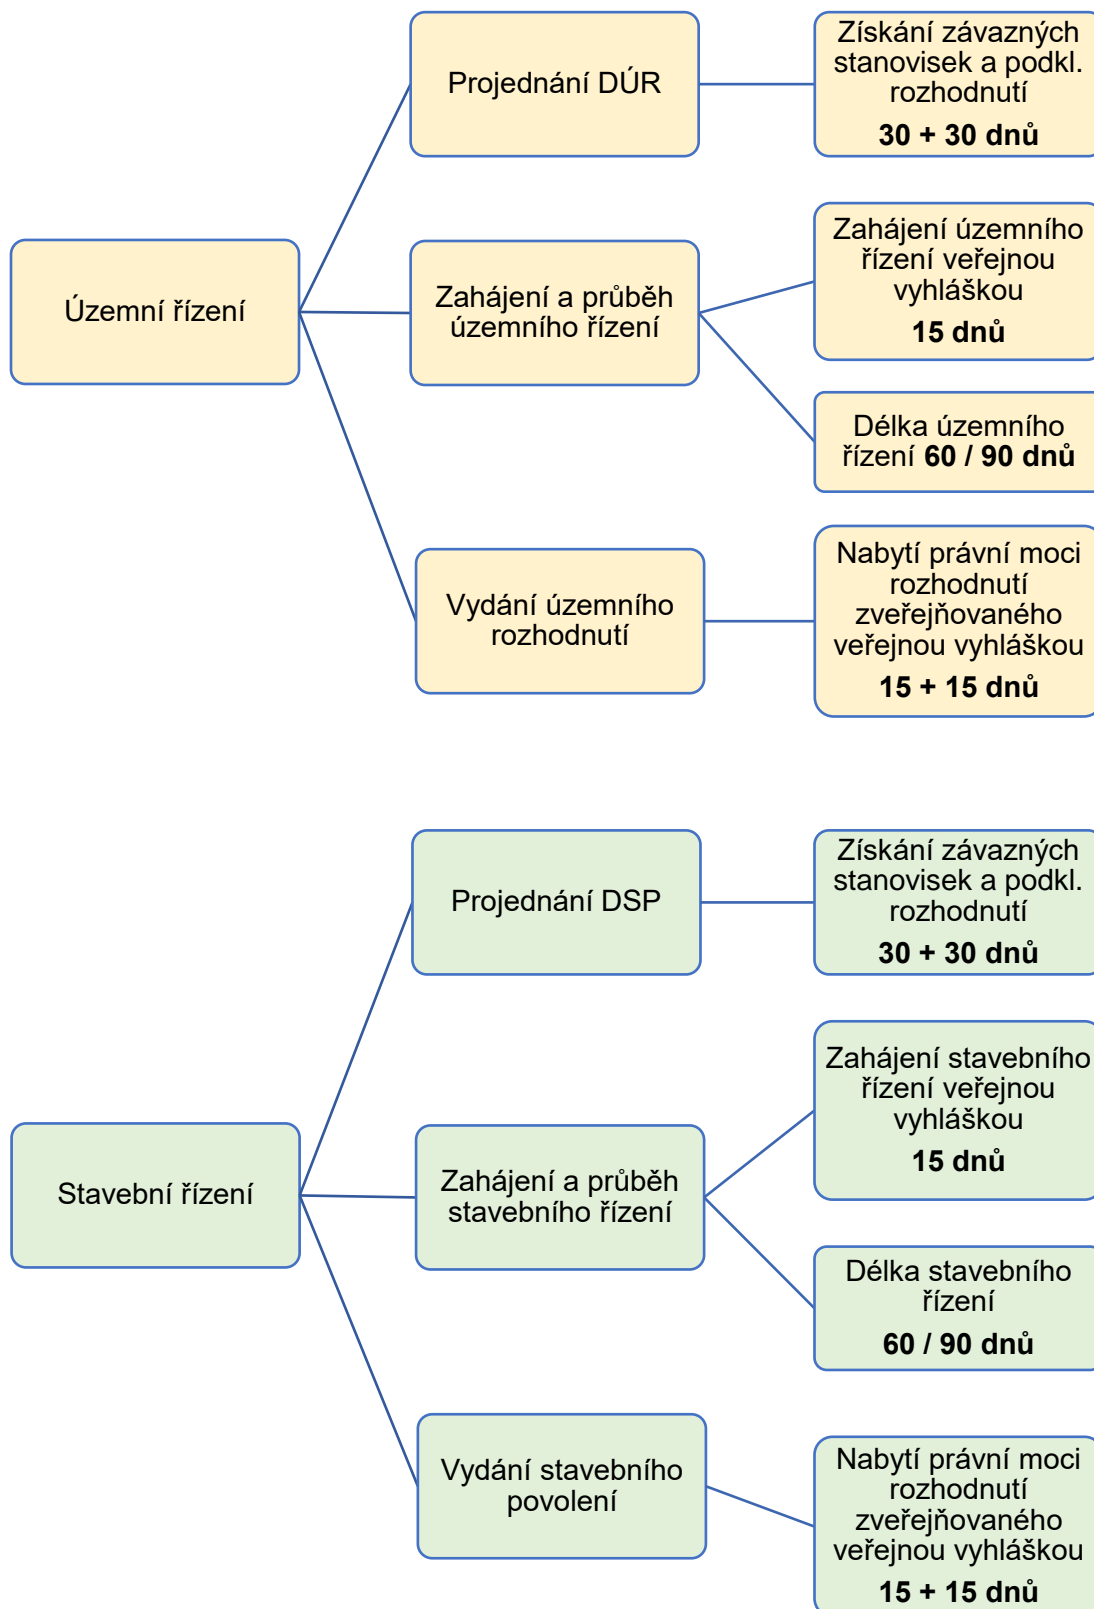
Územní řízení

Projednání DÚR

Získání závazných stanovisek a podkl. rozhodnutí
30 + 30 dnů

Zahájení a průběh územního řízení

Zahájení územního řízení veřejnou vyhláškou
15 dnů

Délka územního řízení 60 / 90 dnů

Vydání územního rozhodnutí

Nabytí právní moci rozhodnutí zveřejňovaného veřejnou vyhláškou
15 + 15 dnů

Stavební řízení

Projednání DSP

Získání závazných stanovisek a podkl. rozhodnutí
30 + 30 dnů

Zahájení a průběh stavebního řízení

Zahájení stavebního řízení veřejnou vyhláškou
15 dnů

Délka stavebního řízení
60 / 90 dnů

Vydání stavebního povolení

Nabytí právní moci rozhodnutí zveřejňovaného veřejnou vyhláškou
15 + 15 dnů